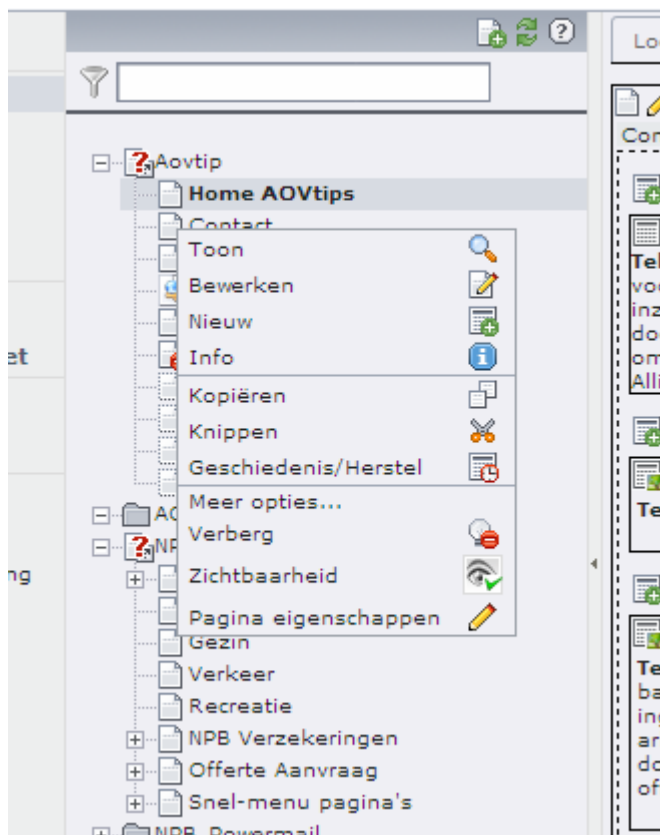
et

ng

Aovtip
Home AOVtips
Contact

Toon
Bewerken
Nieuw
Info
Kopiëren
Knippen
Geschiedenis/Herstel
Meer opties...
Verberg
Zichtbaarheid
Pagina eigenschappen

AC
NP
Gezin
Verkeer
Recreatie
NPB Verzekeringen
Offerte Aanvraag
Snel-menu pagina's
NPB Powermail

Lo
Con
Te
vo
inz
do
om
Alli
Te
Te
ba
ing
ar
do
of